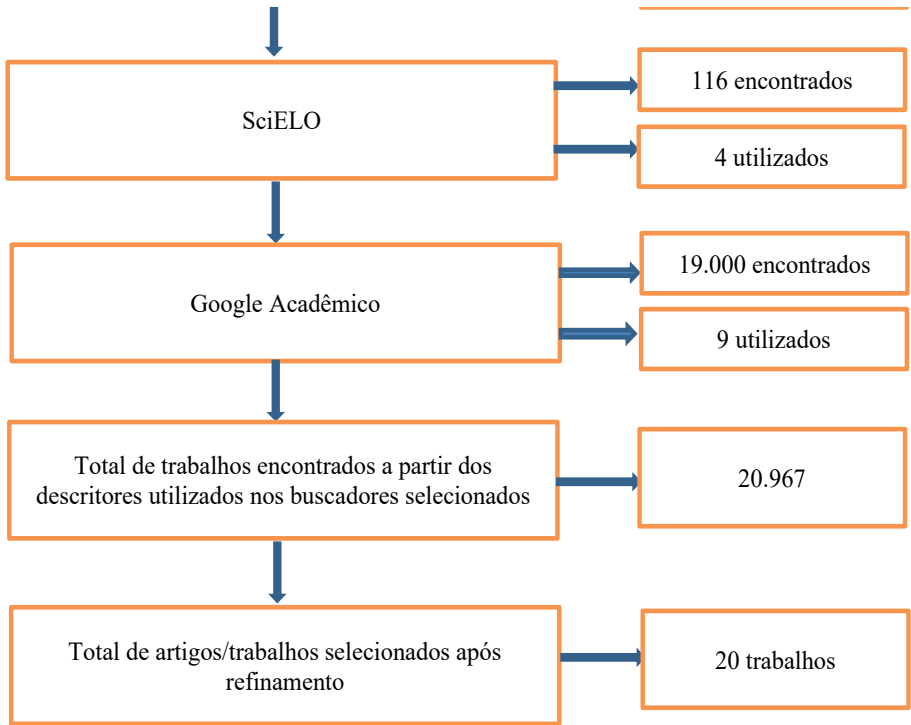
SciELO

116 encontrados

4 utilizados

Google Acadêmico

19.000 encontrados

9 utilizados

Total de trabalhos encontrados a partir dos descritores utilizados nos buscadores selecionados

20.967

Total de artigos/trabalhos selecionados após refinamento

20 trabalhos